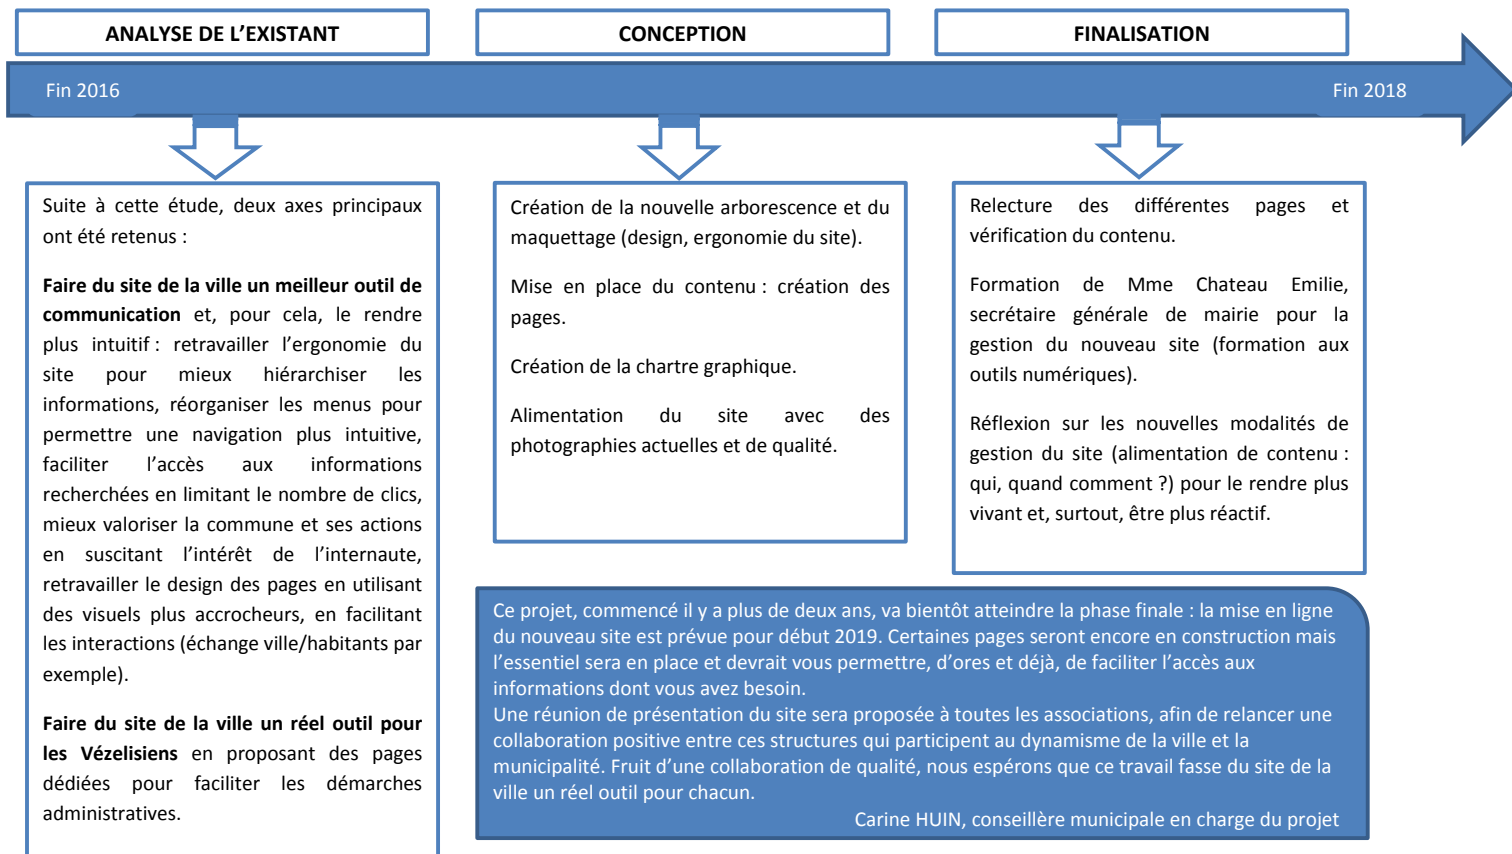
ANALYSE DE L'EXISTANT

CONCEPTION

FINALISATION

Fin 2016

Fin 2018

Suite à cette étude, deux axes principaux ont été retenus :

**Faire du site de la ville un meilleur outil de communication** et, pour cela, le rendre plus intuitif : retravailler l'ergonomie du site pour mieux hiérarchiser les informations, réorganiser les menus pour permettre une navigation plus intuitive, faciliter l'accès aux informations recherchées en limitant le nombre de clics, mieux valoriser la commune et ses actions en suscitant l'intérêt de l'internaute, retravailler le design des pages en utilisant des visuels plus accrocheurs, en facilitant les interactions (échange ville/habitants par exemple).

**Faire du site de la ville un réel outil pour les Vézelisiens** en proposant des pages dédiées pour faciliter les démarches administratives.

Création de la nouvelle arborescence et du maquettage (design, ergonomie du site).

Mise en place du contenu : création des pages.

Création de la chartre graphique.

Alimentation du site avec des photographies actuelles et de qualité.

Relecture des différentes pages et vérification du contenu.

Formation de Mme Chateau Emilie, secrétaire générale de mairie pour la gestion du nouveau site (formation aux outils numériques).

Réflexion sur les nouvelles modalités de gestion du site (alimentation de contenu : qui, quand comment ?) pour le rendre plus vivant et, surtout, être plus réactif.

Ce projet, commencé il y a plus de deux ans, va bientôt atteindre la phase finale : la mise en ligne du nouveau site est prévue pour début 2019. Certaines pages seront encore en construction mais l'essentiel sera en place et devrait vous permettre, d'ores et déjà, de faciliter l'accès aux informations dont vous avez besoin.
Une réunion de présentation du site sera proposée à toutes les associations, afin de relancer une collaboration positive entre ces structures qui participent au dynamisme de la ville et la municipalité. Fruit d'une collaboration de qualité, nous espérons que ce travail fasse du site de la ville un réel outil pour chacun.

Carine HUIN, conseillère municipale en charge du projet